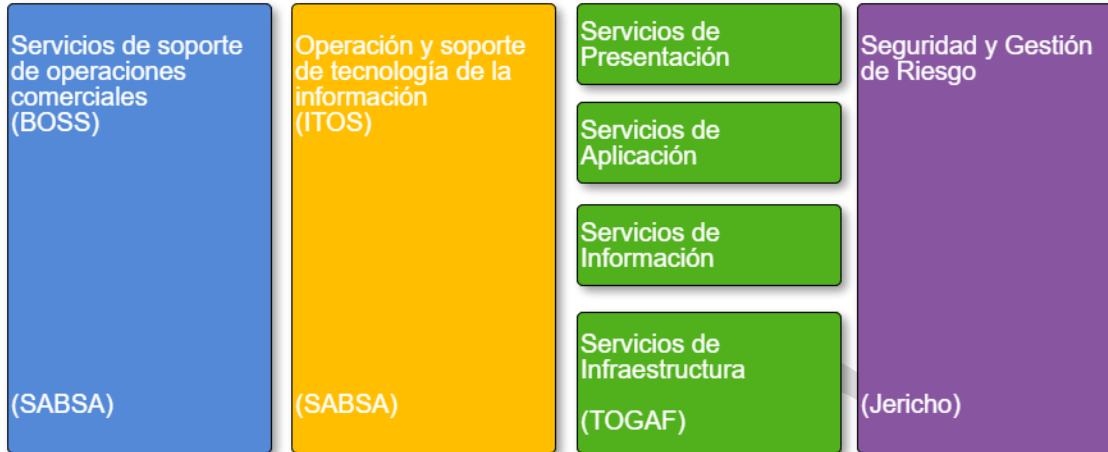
Servicios de soporte de operaciones comerciales
(BOSS)

(SABSA)

Operación y soporte de tecnología de la información
(ITOS)

(SABSA)

Servicios de Presentación

Servicios de Aplicación

Servicios de Información

Servicios de Infraestructura

(TOGAF)

Seguridad y Gestión de Riesgo

(Jericho)